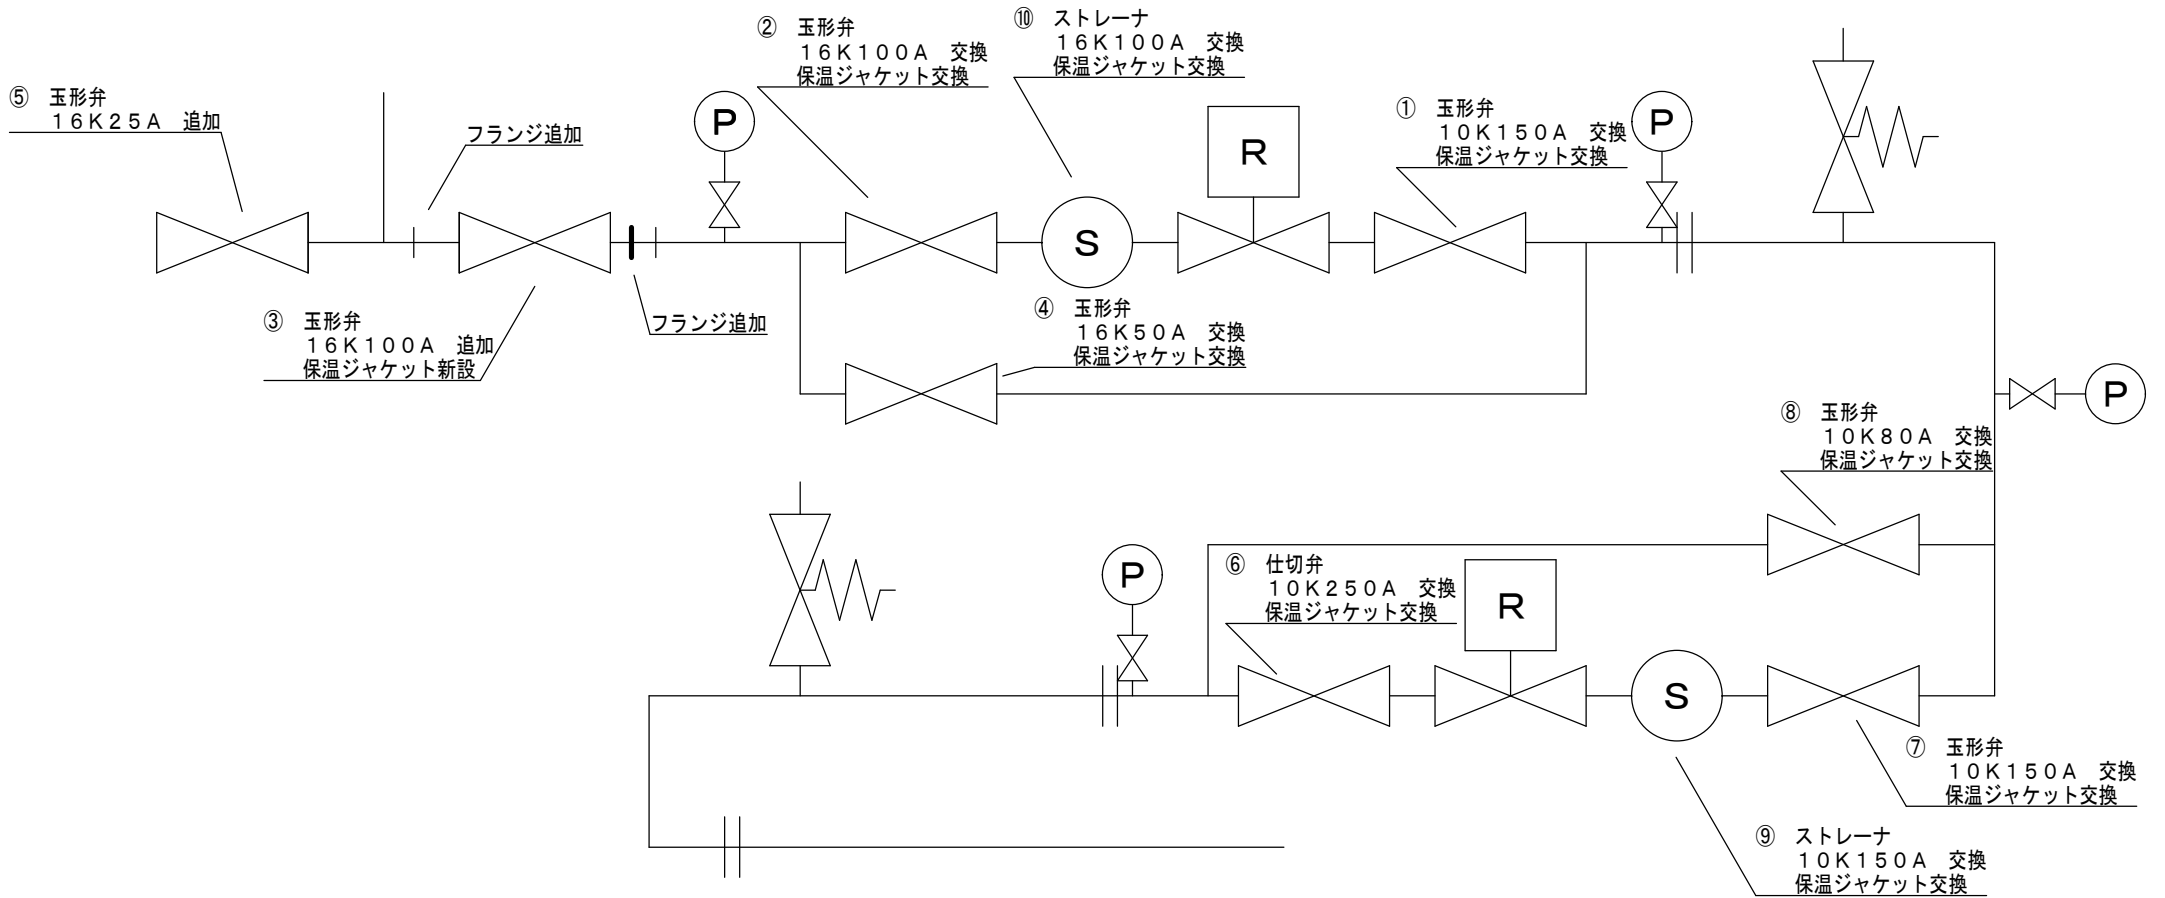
⑤ 玉形弁
16K25A 追加

② 玉形弁
16K100A 交換
保温ジャケット交換

⑩ ストレーナ
16K100A 交換
保温ジャケット交換

① 玉形弁
10K150A 交換
保温ジャケット交換

フランジ追加

P

R

P

S

③ 玉形弁
16K100A 追加
保温ジャケット新設

フランジ追加

④ 玉形弁
16K50A 交換
保温ジャケット交換

P

⑧ 玉形弁
10K80A 交換
保温ジャケット交換

P

⑥ 仕切弁
10K250A 交換
保温ジャケット交換

R

S

⑦ 玉形弁
10K150A 交換
保温ジャケット交換

⑨ ストレーナ
10K150A 交換
保温ジャケット交換